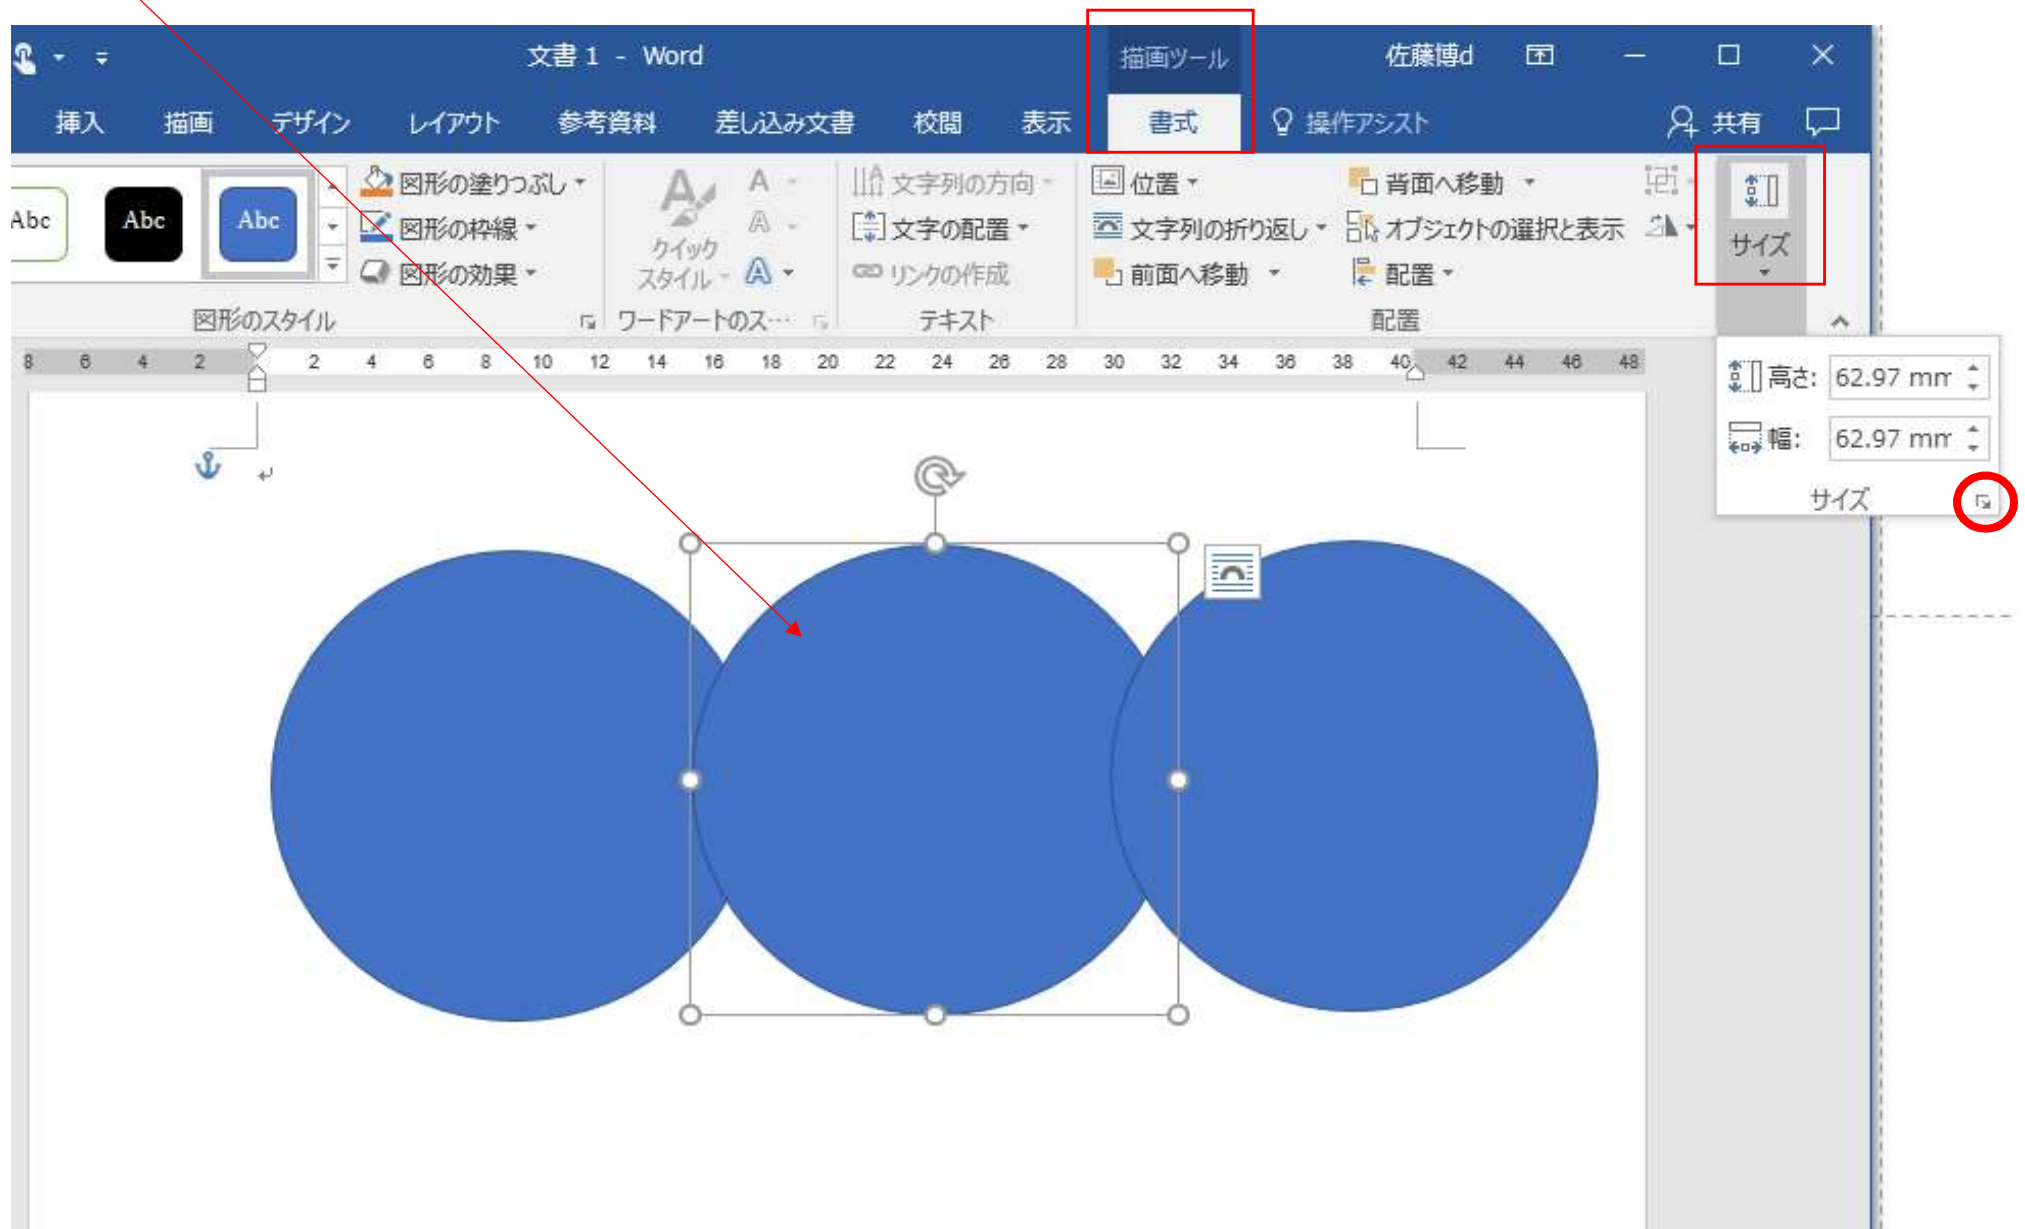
文書 1 - Word

描画ツール

佐藤博d

挿入 描画 デザイン レイアウト 参考資料 差し込み文書 校閲 表示 書式 操作アシスト 共有

Abc Abc Abc

図形の塗りつぶし
図形の枠線
図形の効果
図形のスタイル

クイック スタイル
ワードアートのス…

文字列の方向
文字の配置
リンクの作成
テキスト

位置
文字列の折り返し
前面へ移動
背面へ移動
オブジェクトの選択と表示
配置
配置

サイズ

8 6 4 2 2 4 6 8 10 12 14 16 18 20 22 24 26 28 30 32 34 36 38 40 42 44 46 48

高さ: 62.97 mm
幅: 62.97 mm
サイズ